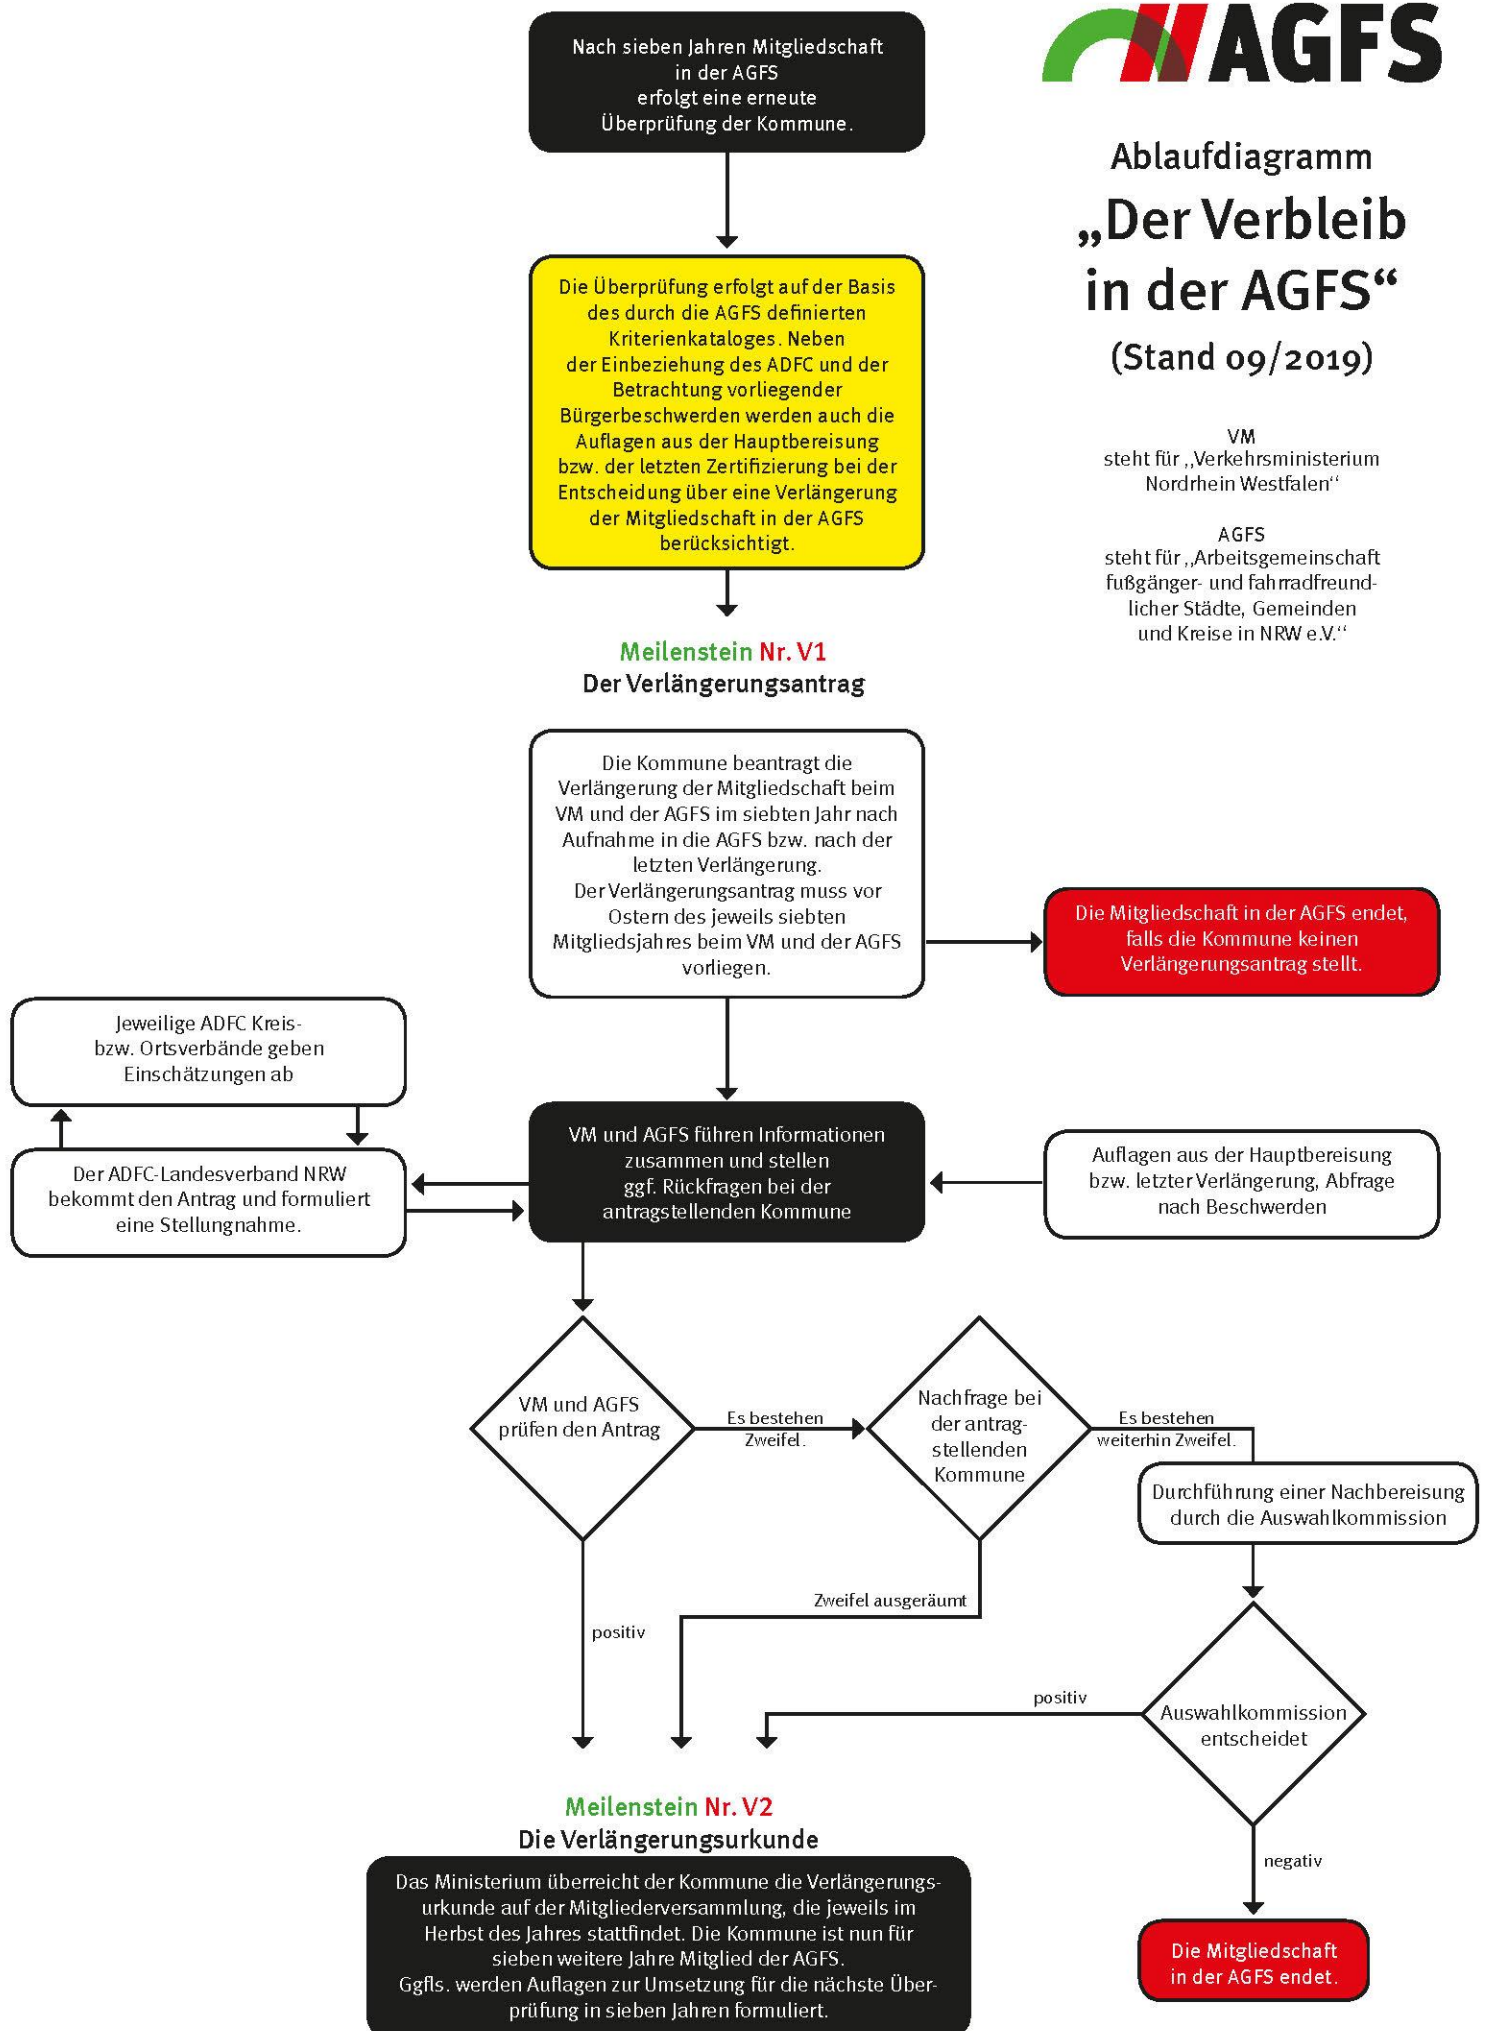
AGFS

Ablaufdiagramm „Der Verbleib in der AGFS“ (Stand 09/2019)

VM steht für „Verkehrsministerium Nordrhein Westfalen“

AGFS steht für „Arbeitsgemeinschaft fußgänger- und fahrradfreundlicher Städte, Gemeinden und Kreise in NRW e.V.“

Nach sieben Jahren Mitgliedschaft in der AGFS erfolgt eine erneute Überprüfung der Kommune.

Die Überprüfung erfolgt auf der Basis des durch die AGFS definierten Kriterienkataloges. Neben der Einbeziehung des ADFC und der Betrachtung vorliegender Bürgerbeschwerden werden auch die Auflagen aus der Hauptbereisung bzw. der letzten Zertifizierung bei der Entscheidung über eine Verlängerung der Mitgliedschaft in der AGFS berücksichtigt.

Meilenstein Nr. V1
Der Verlängerungsantrag

Die Kommune beantragt die Verlängerung der Mitgliedschaft beim VM und der AGFS im siebten Jahr nach Aufnahme in die AGFS bzw. nach der letzten Verlängerung. Der Verlängerungsantrag muss vor Ostern des jeweils siebten Mitgliedsjahres beim VM und der AGFS vorliegen.

Die Mitgliedschaft in der AGFS endet, falls die Kommune keinen Verlängerungsantrag stellt.

Jeweilige ADFC Kreis- bzw. Ortsverbände geben Einschätzungen ab

Der ADFC-Landesverband NRW bekommt den Antrag und formuliert eine Stellungnahme.

VM und AGFS führen Informationen zusammen und stellen ggf. Rückfragen bei der antragstellenden Kommune

Auflagen aus der Hauptbereisung bzw. letzter Verlängerung, Abfrage nach Beschwerden

VM und AGFS prüfen den Antrag

Es bestehen Zweifel.

Nachfrage bei der antragstellenden Kommune

Es bestehen weiterhin Zweifel.

Durchführung einer Nachbereisung durch die Auswahlkommission

Zweifel ausgeräumt

positiv

positiv

Auswahlkommission entscheidet

negativ

Meilenstein Nr. V2
Die Verlängerungsurkunde

Das Ministerium überreicht der Kommune die Verlängerungsurkunde auf der Mitgliederversammlung, die jeweils im Herbst des Jahres stattfindet. Die Kommune ist nun für sieben weitere Jahre Mitglied der AGFS.
Ggfls. werden Auflagen zur Umsetzung für die nächste Überprüfung in sieben Jahren formuliert.

Die Mitgliedschaft in der AGFS endet.